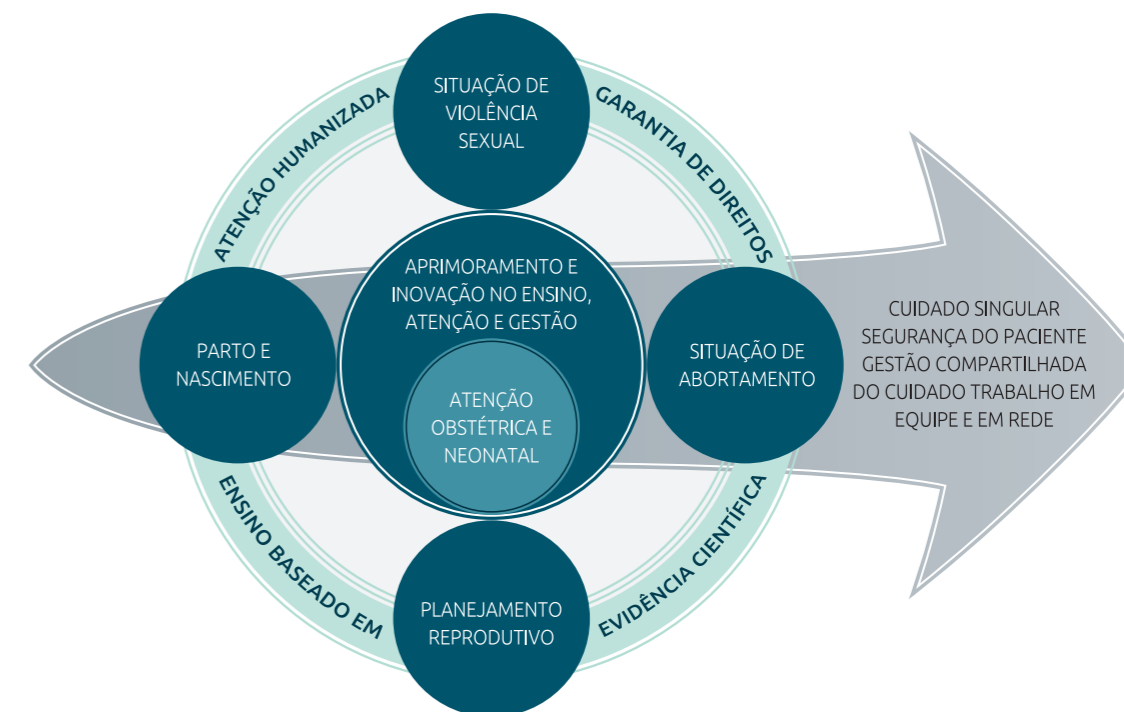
ATENÇÃO HUMANIZADA

SITUAÇÃO DE VIOLÊNCIA SEXUAL

GARANTIA DE DIREITOS

PARTO E NASCIMENTO

APRIMORAMENTO E INOVAÇÃO NO ENSINO, ATENÇÃO E GESTÃO

ATENÇÃO OBSTÉTRICA E NEONATAL

SITUAÇÃO DE ABORTAMENTO

CUIDADO SINGULAR SEGURANÇA DO PACIENTE GESTÃO COMPARTILHADA DO CUIDADO TRABALHO EM EQUIPE E EM REDE

ENSINO BASEADO EM

PLANEJAMENTO REPRODUTIVO

EVIDÊNCIA CIENTÍFICA